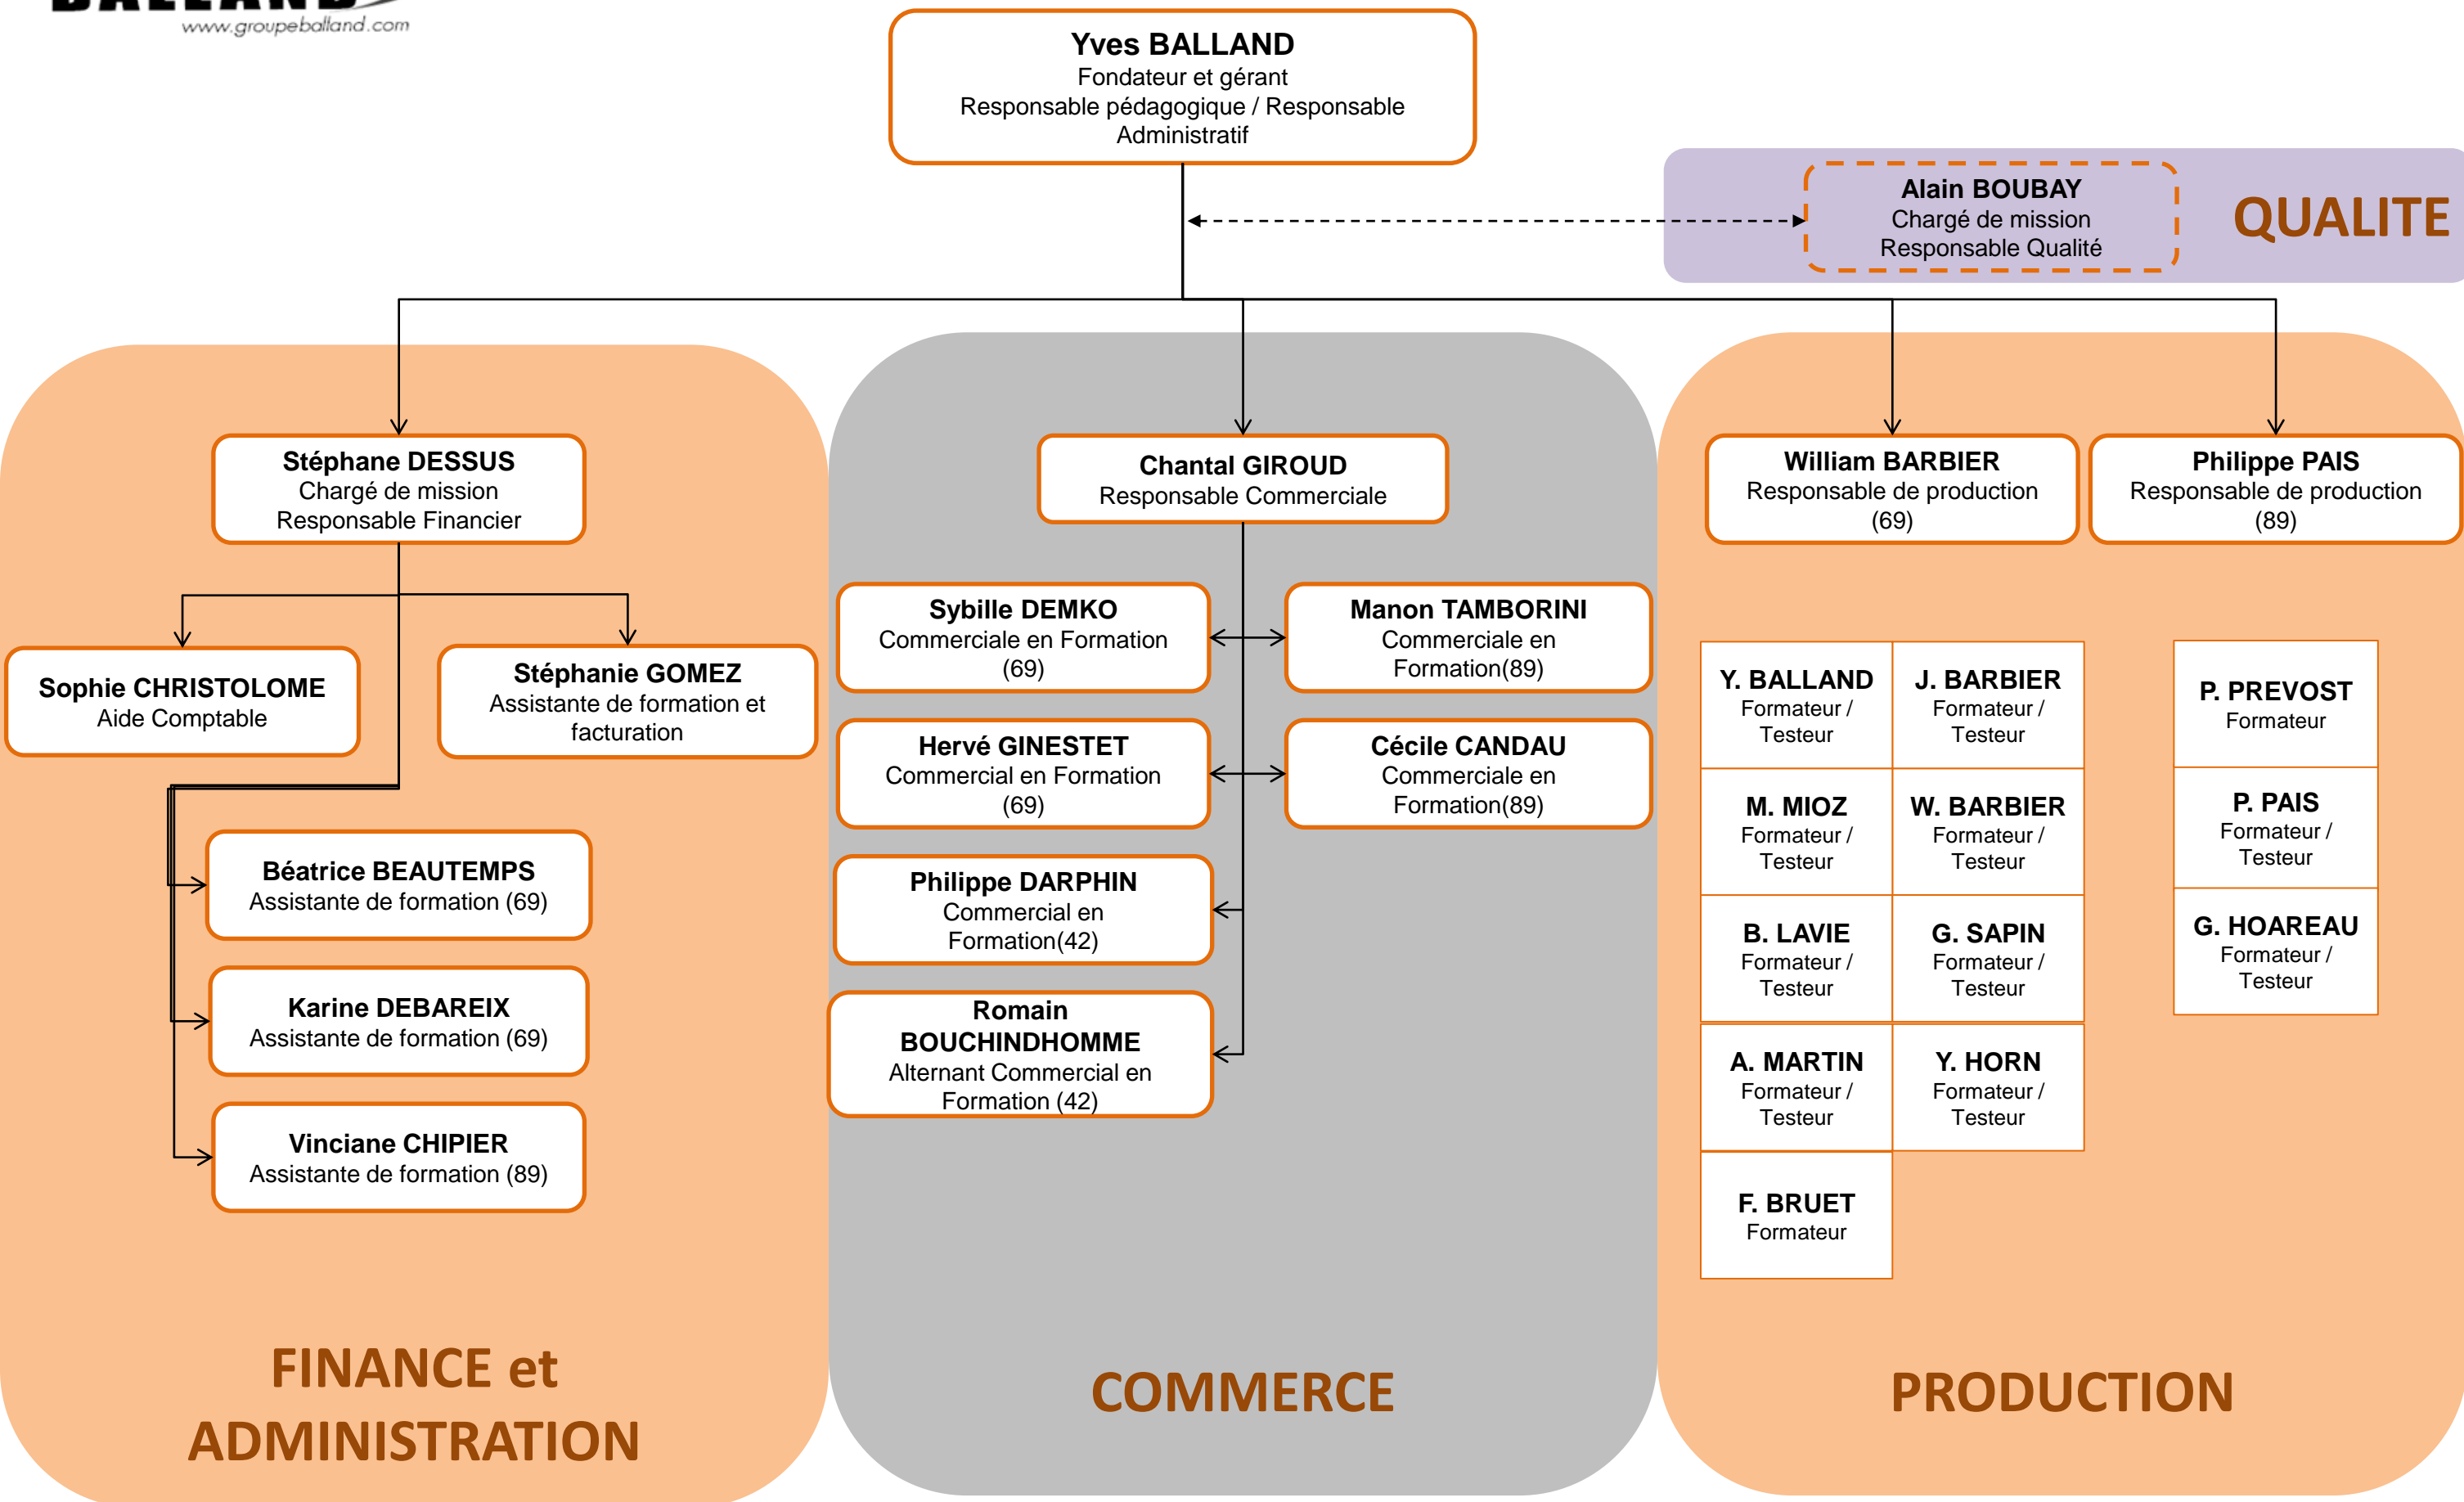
www.groupeballand.com

**Yves BALLAND**
Fondateur et gérant
Responsable pédagogique / Responsable Administratif

**Alain BOUBAY**
Chargé de mission
Responsable Qualité

QUALITE

**Stéphane DESSUS**
Chargé de mission
Responsable Financier

**Sophie CHRISTOLOME**
Aide Comptable

**Stéphanie GOMEZ**
Assistante de formation et facturation

**Béatrice BEAUTEMPS**
Assistante de formation (69)

**Karine DEBAREIX**
Assistante de formation (69)

**Vinciane CHIPIER**
Assistante de formation (89)

FINANCE et ADMINISTRATION

**Chantal GIROUD**
Responsable Commerciale

**Sybille DEMKO**
Commerciale en Formation (69)

**Manon TAMBORINI**
Commerciale en Formation(89)

**Hervé GINESTET**
Commercial en Formation (69)

**Cécile CANDAU**
Commerciale en Formation(89)

**Philippe DARPHIN**
Commercial en Formation(42)

**Romain BOUCHINDHOMME**
Alternant Commercial en Formation (42)

COMMERCE

**William BARBIER**
Responsable de production (69)

**Philippe PAIS**
Responsable de production (89)

| Y. BALLAND Formateur / Testeur | J. BARBIER Formateur / Testeur |
|---|---|
| M. MIOZ Formateur / Testeur | W. BARBIER Formateur / Testeur |
| B. LAVIE Formateur / Testeur | G. SAPIN Formateur / Testeur |
| A. MARTIN Formateur / Testeur | Y. HORN Formateur / Testeur |
| F. BRUET Formateur | |

| P. PREVOST Formateur |
|---|
| P. PAIS Formateur / Testeur |
| G. HOAREAU Formateur / Testeur |

PRODUCTION